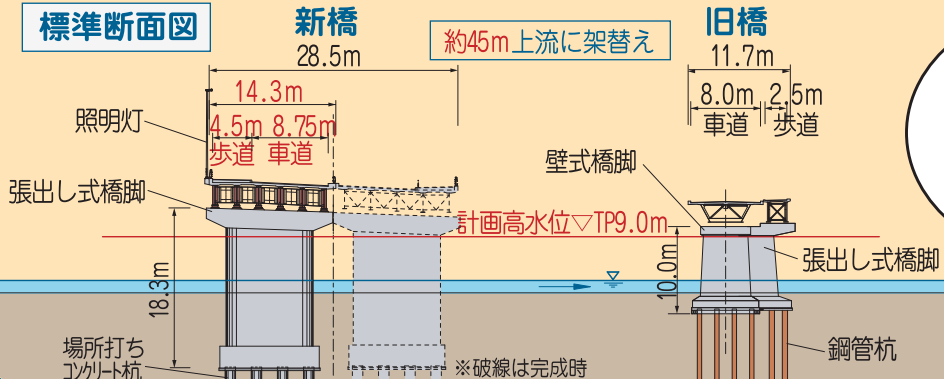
標準断面図

新橋

約45m上流に架替え

旧橋

28.5m

14.3m

4.5m 8.75m

歩道 車道

照明灯

張出し式橋脚

18.3m

場所打ち
コンクリート杭

※破線は完成時

計画高水位▽TP9.0m

11.7m

8.0m 2.5m

車道 歩道

壁式橋脚

10.0m

張出し式橋脚

鋼管杭